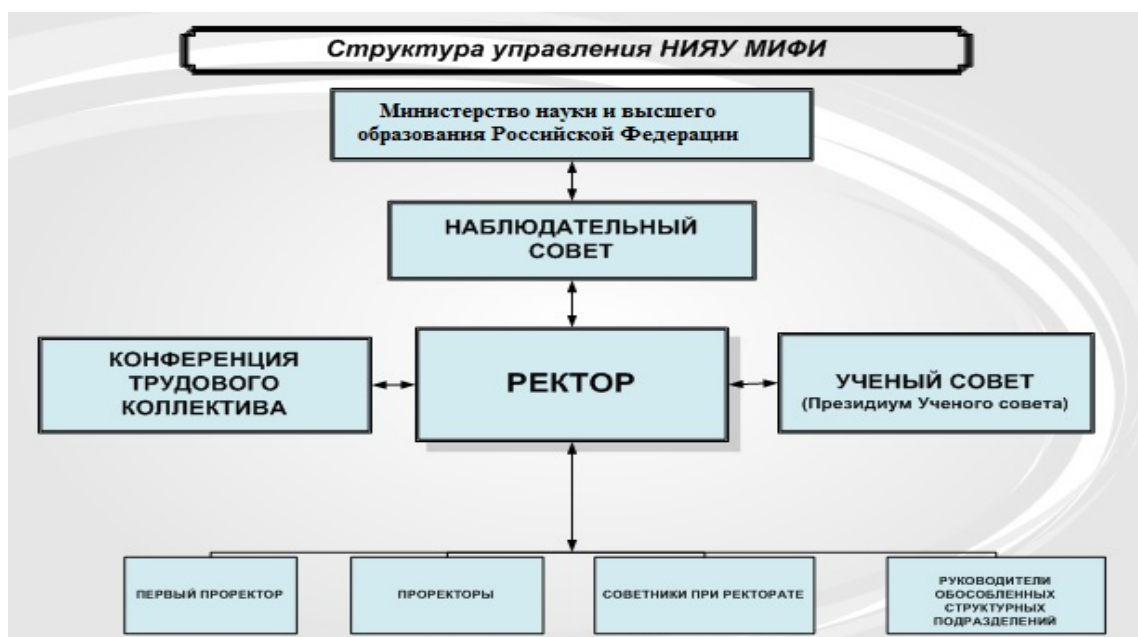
Структура управления НИЯУ МИФИ

Министерство науки и высшего образования Российской Федерации

НАБЛЮДАТЕЛЬНЫЙ СОВЕТ

КОНФЕРЕНЦИЯ ТРУДОВОГО КОЛЛЕКТИВА

РЕКТОР

УЧЕНЫЙ СОВЕТ (Президиум Ученого совета)

ПЕРВЫЙ ПРОРЕКТОР

ПРОРЕКТОРЫ

СОВЕТНИКИ ПРИ РЕКТОРАТЕ

РУКОВОДИТЕЛИ ОБОСОБЛЕННЫХ СТРУКТУРНЫХ ПОДРАЗДЕЛЕНИЙ